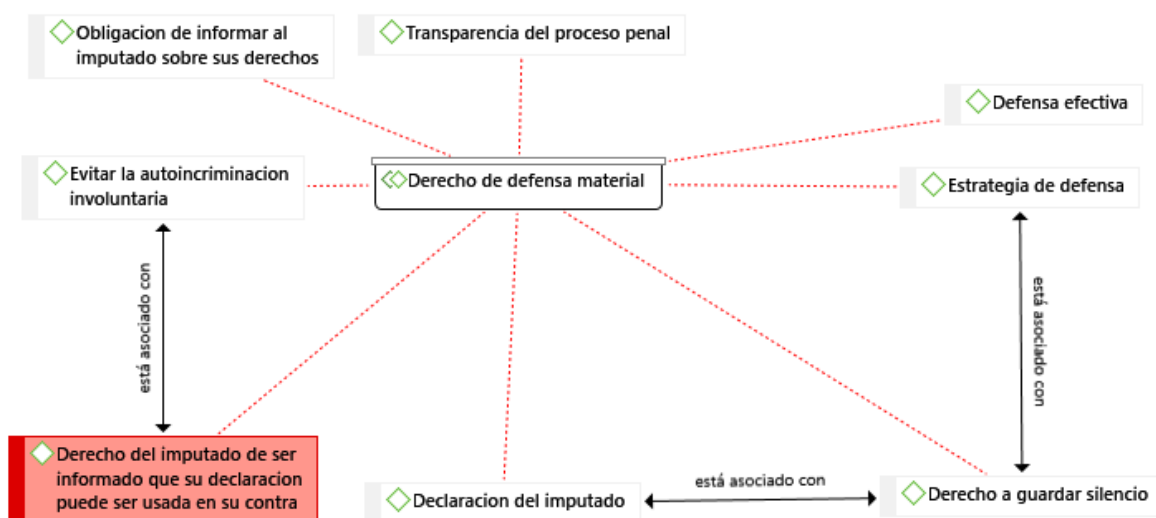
Obligacion de informar al imputado sobre sus derechos

Transparencia del proceso penal

Defensa efectiva

Evitar la autoincriminacion involuntaria

Derecho de defensa material

Estrategia de defensa

está asociado con

está asociado con

Derecho del imputado de ser informado que su declaracion puede ser usada en su contra

Declaracion del imputado

está asociado con

Derecho a guardar silencio